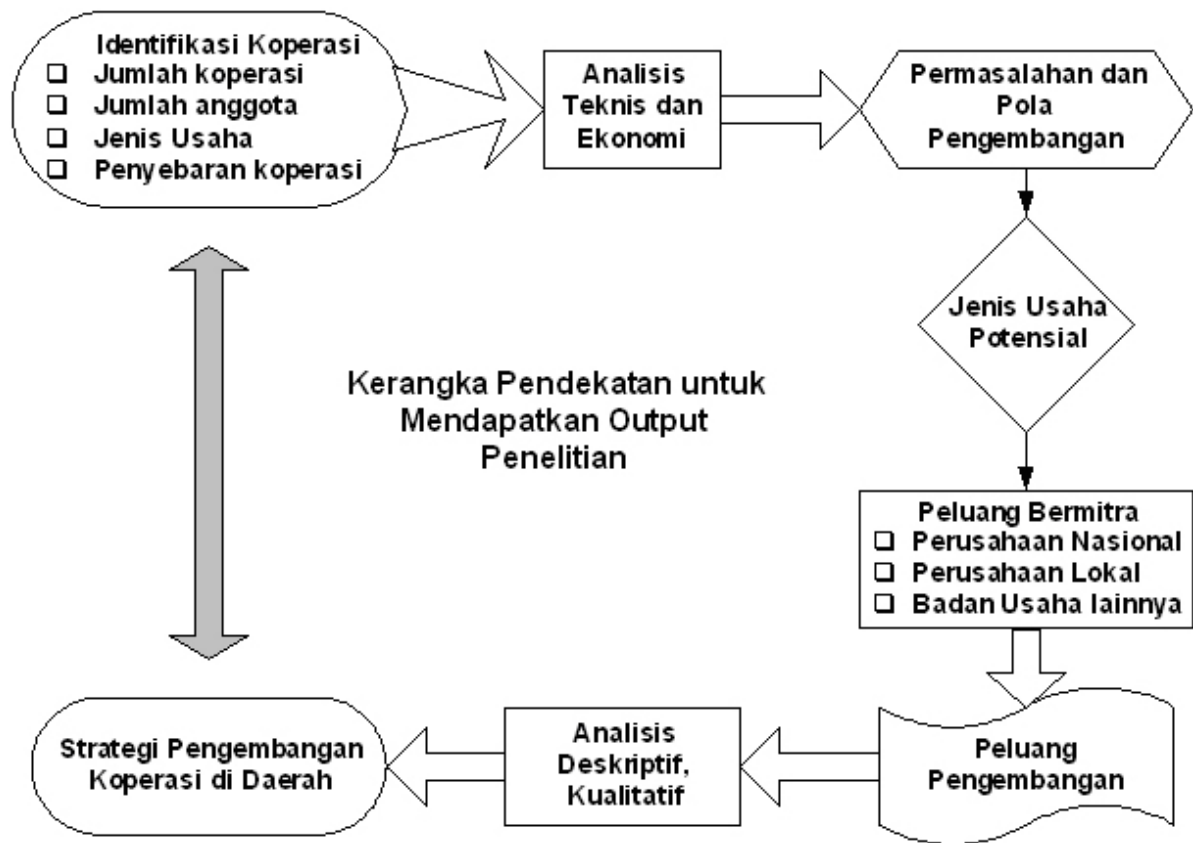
Identifikasi Koperasi
❑ Jumlah koperasi
❑ Jumlah anggota
❑ Jenis Usaha
❑ Penyebaran koperasi

Analisis Teknis dan Ekonomi

Permasalahan dan Pola Pengembangan

Jenis Usaha Potensial

Kerangka Pendekatan untuk Mendapatkan Output Penelitian

Peluang Bermitra
❑ Perusahaan Nasional
❑ Perusahaan Lokal
❑ Badan Usaha lainnya

Peluang Pengembangan

Analisis Deskriptif, Kualitatif

Strategi Pengembangan Koperasi di Daerah